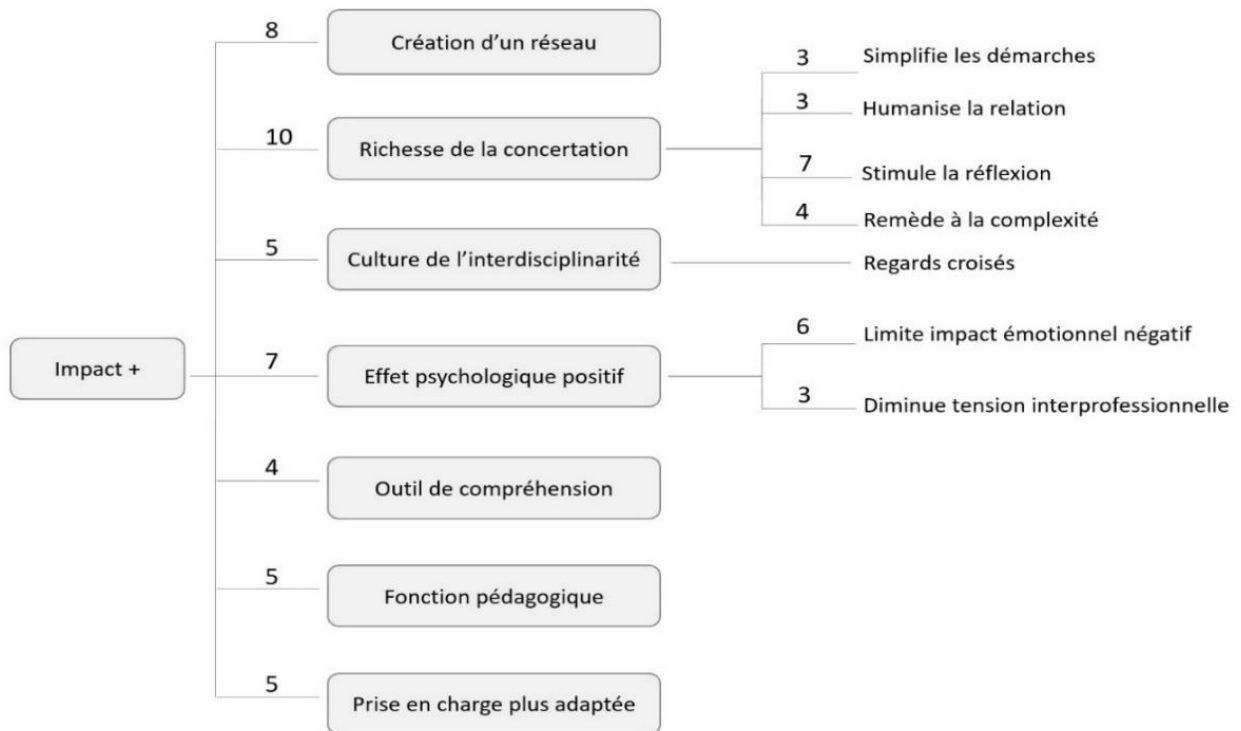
Impact +

8 Création d'un réseau

10 Richesse de la concertation
3 Simplifie les démarches
3 Humanise la relation
7 Stimule la réflexion
4 Remède à la complexité

5 Culture de l'interdisciplinarité
Regards croisés

7 Effet psychologique positif
6 Limite impact émotionnel négatif
3 Diminue tension interprofessionnelle

4 Outil de compréhension

5 Fonction pédagogique

5 Prise en charge plus adaptée